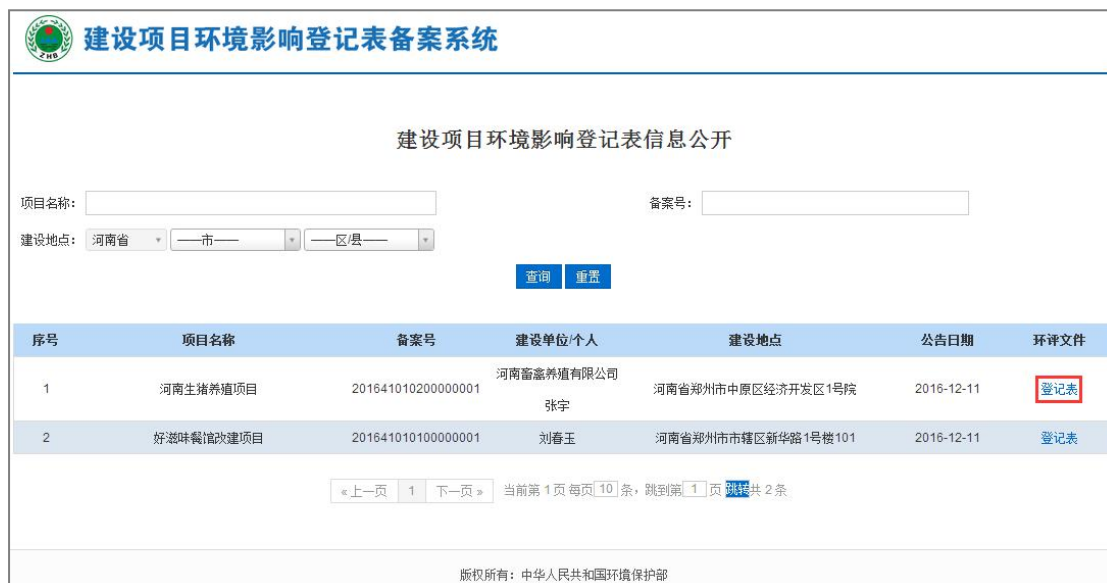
ZHB

建设项目环境影响登记表备案系统

建设项目环境影响登记表信息公开

项目名称：

备案号：

建设地点： 河南省 ——市—— ——区/县——

查询 重置

| 序号 | 项目名称 | 备案号 | 建设单位/个人 | 建设地点 | 公告日期 | 环评文件 |
|---|---|---|---|---|---|---|
| 1 | 河南生猪养殖项目 | 201641010200000001 | 河南畜禽养殖有限公司 张宇 | 河南省郑州市中原区经济开发区1号院 | 2016-12-11 | 登记表 |
| 2 | 好滋味餐馆改建项目 | 201641010100000001 | 刘春玉 | 河南省郑州市市辖区新华路1号楼101 | 2016-12-11 | 登记表 |

«上一页 1 下一页» 当前第 1 页 每页 10 条，跳到第 1 页 跳转 共 2 条

版权所有：中华人民共和国环境保护部